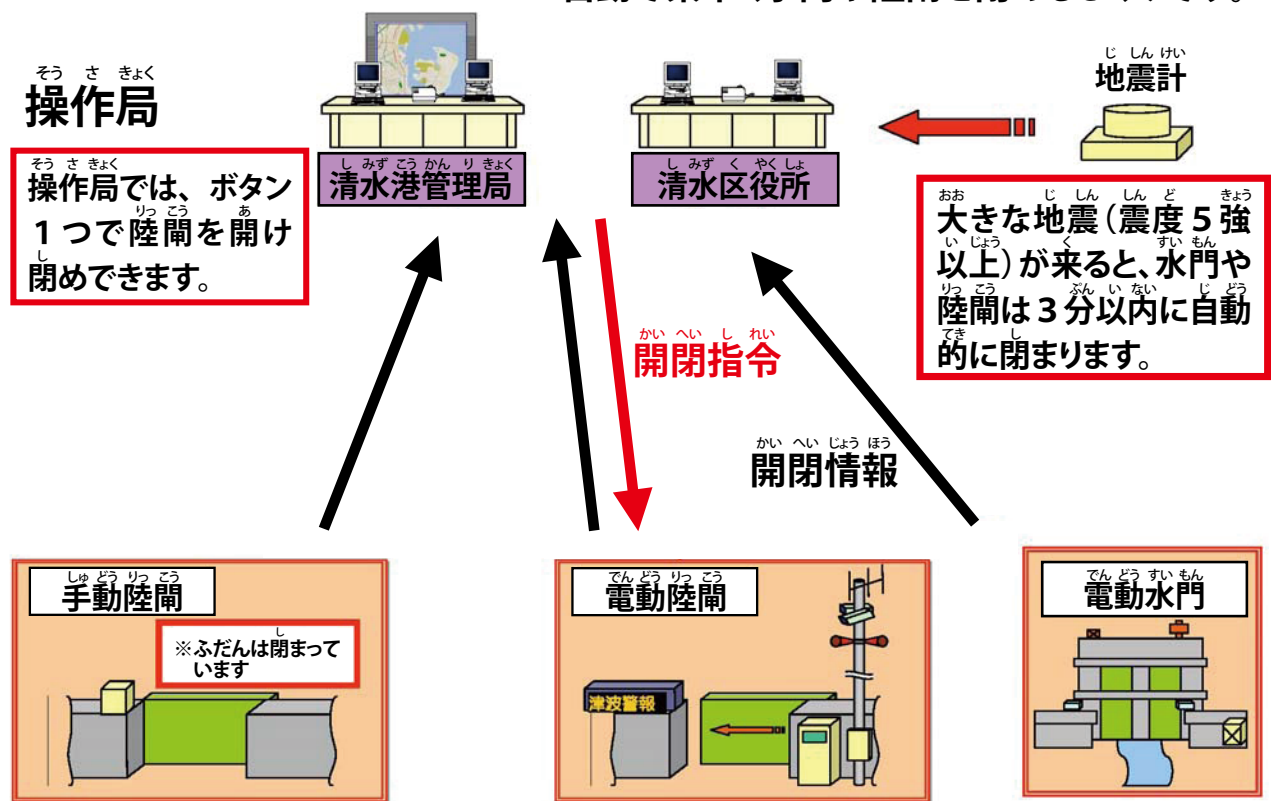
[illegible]

そうさきょく
操作局

そうさきょく
操作局では、ボタン１つで陸閘を開け閉めできます。

しみずこうかんりきょく
清水港管理局

しみずくやくしょ
清水区役所

じしんけい
地震計

おお じしんしんど きょう
大きな地震（震度５強以上）が来ると、水門や陸閘は３分以内に自動的に閉まります。

かいへいしれい
開閉指令

かいへいじょうほう
開閉情報

しゅどうりっこう
手動陸閘

※ふだんは閉まっています

でんどうりっこう
電動陸閘

津波警報

でんどうすいもん
電動水門